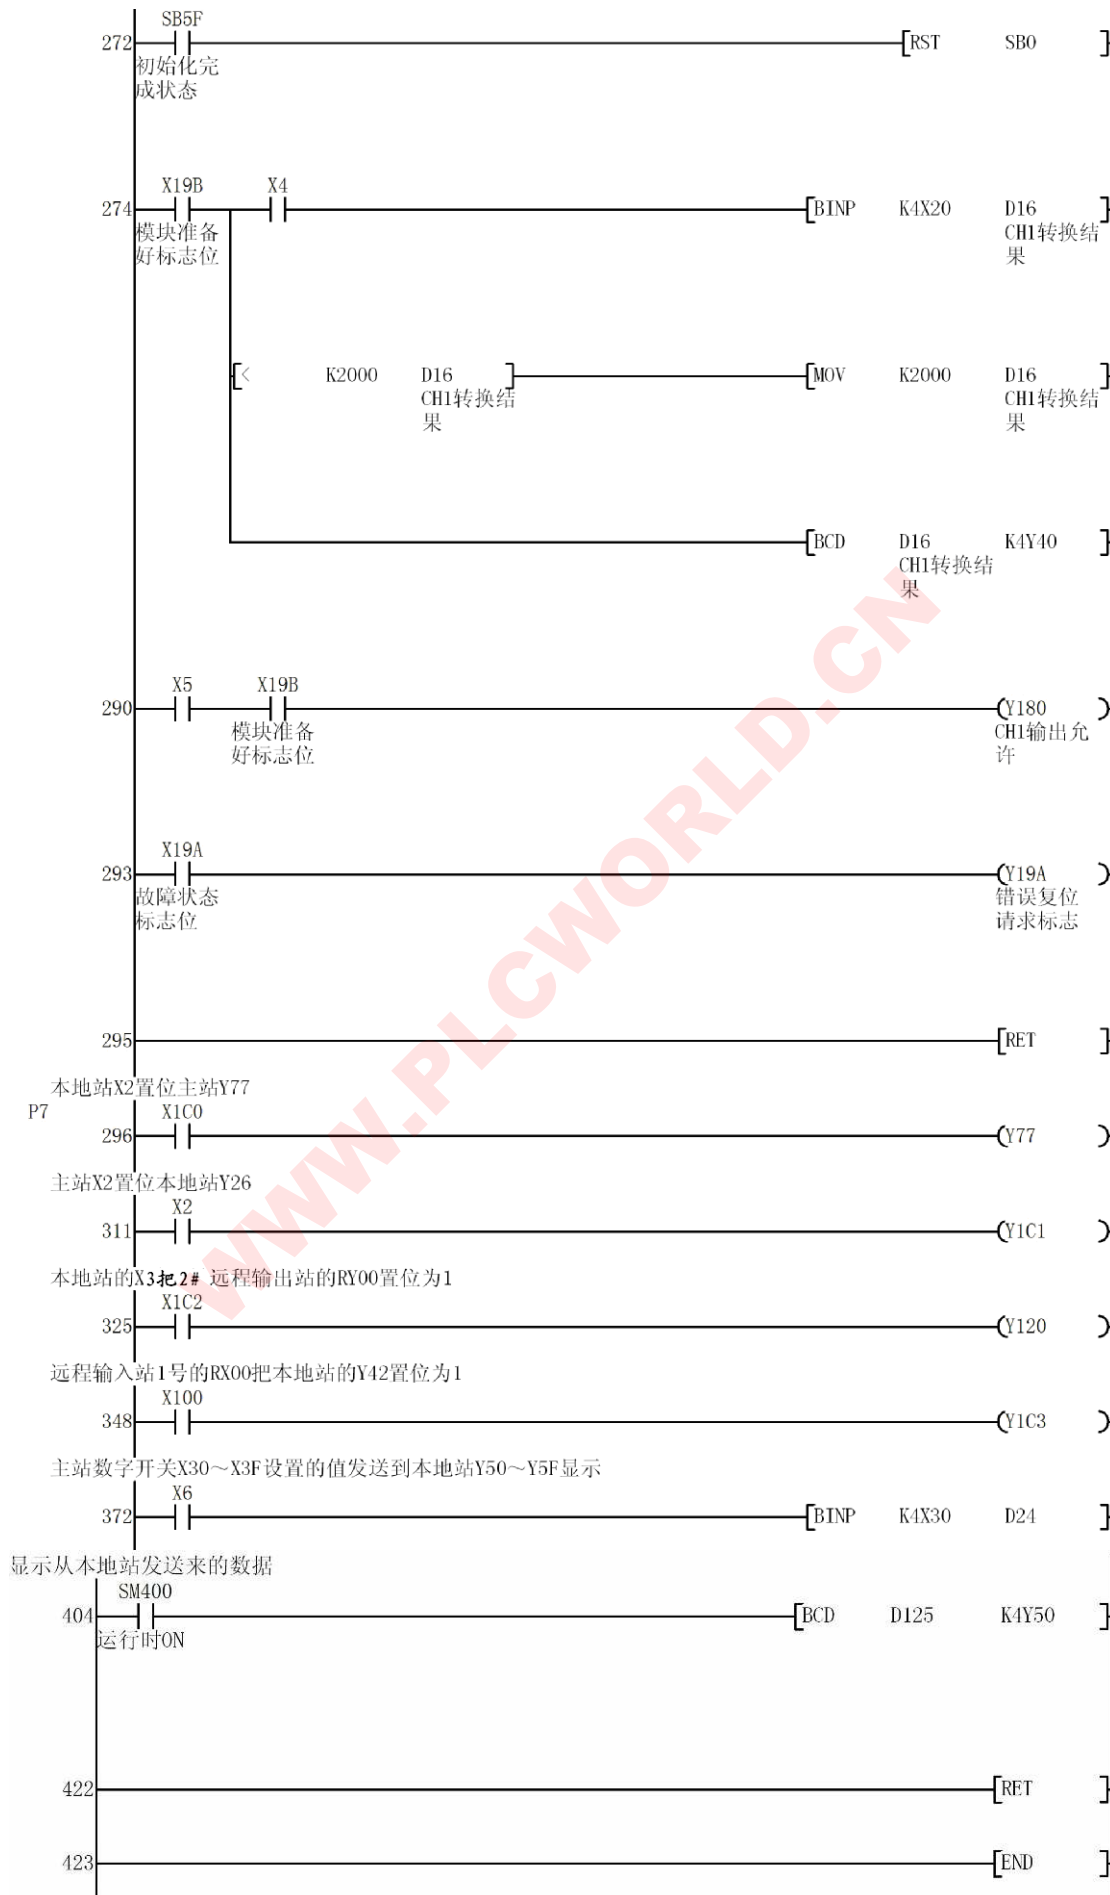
272 SB5F 初始化完成状态 [RST SB0 ]

274 X19B 模块准备好标志位 X4 [BINP K4X20 D16 CH1转换结果 ]

[< K2000 D16 CH1转换结果 ] [MOV K2000 D16 CH1转换结果 ]

[BCD D16 CH1转换结果 K4Y40 ]

WWW.PLCWORLD.CN

290 X5 X19B 模块准备好标志位 (Y180 CH1输出允许 )

293 X19A 故障状态标志位 (Y19A 错误复位请求标志 )

295 [RET ]

本地站X2置位主站Y77
P7 296 X1C0 (Y77 )

主站X2置位本地站Y26
311 X2 (Y1C1 )

本地站的X3把2# 远程输出站的RY00置位为1
325 X1C2 (Y120 )

远程输入站1号的RX00把本地站的Y42置位为1
348 X100 (Y1C3 )

主站数字开关X30～X3F设置的值发送到本地站Y50～Y5F显示
372 X6 [BINP K4X30 D24 ]

显示从本地站发送来的数据
404 SM400 运行时ON [BCD D125 K4Y50 ]

422 [RET ]

423 [END ]